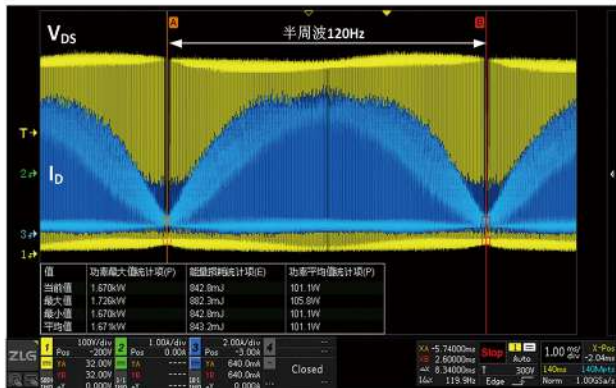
$V_{DS}$

A

B

半周波120Hz

T

2

$I_D$

3

1

| 值 | 功率最大值统计项(P) | 能量损耗统计项(E) | 功率平均值统计项(P) |
|---|---|---|---|
| 当前值 | 1.670kW | 842.8mJ | 101.1W |
| 最大值 | 1.726kW | 882.3mJ | 105.8W |
| 最小值 | 1.670kW | 842.8mJ | 101.1W |
| 平均值 | 1.671kW | 843.2mJ | 101.1W |

ZLG

1 100V/div Pos -200V YA 32.00V YB 32.00V ΔY 0.000V

2 1.00A/div Pos 0.00A YA YB

3 2.00A/div Pos -3.00A YA 640.0mA YB 640.0mA ΔY 0.000A

Closed

XA -5.74000ms XB 2.60000ms ΔX 8.34000ms 1/ΔX 119.9Hz

Stop Auto 300V Edge

1.00 ms/div X-Pos -2.04ms 140ms 140Mpts Norm 1.00GSa/s